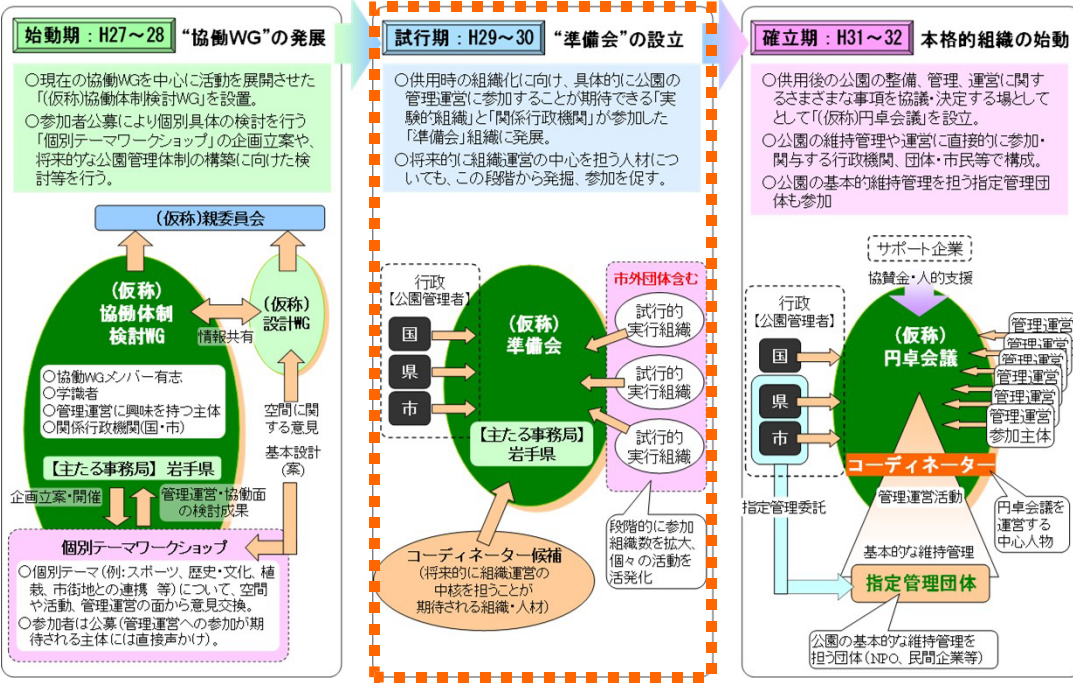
始動期：H27～28　“協働WG”の発展

○現在の協働WGを中心に活動を展開させた「(仮称)協働体制検討WG」を設置。
○参加者公募により個別具体の検討を行う「個別テーマワークショップ」の企画立案や、将来的な公園管理体制の構築に向けた検討等を行う。

(仮称)親委員会

(仮称)協働体制検討WG

情報共有

(仮称)設計WG

○協働WGメンバー有志
○学識者
○管理運営に興味を持つ主体
○関係行政機関(国・市)

【主たる事務局】岩手県

空間に関する意見

基本設計(案)

企画立案・開催

管理運営・協働面の検討成果

個別テーマワークショップ

○個別テーマ(例：スポーツ、歴史・文化、植栽、市街地との連携　等)について、空間や活動、管理運営の面から意見交換。
○参加者は公募(管理運営への参加が期待される主体には直接声かけ)。

試行期：H29～30　“準備会”の設立

○供用時の組織化に向け、具体的に公園の管理運営に参加することが期待できる「実験的組織」と「関係行政機関」が参加した「準備会」組織に発展。
○将来的に組織運営の中心を担う人材についても、この段階から発掘、参加を促す。

行政【公園管理者】

国

県

市

(仮称)準備会

【主たる事務局】岩手県

市外団体含む

試行的実行組織

試行的実行組織

試行的実行組織

段階的に参加組織数を拡大、個々の活動を活発化

コーディネーター候補
(将来的に組織運営の中核を担うことが期待される組織・人材)

確立期：H31～32　本格的組織の始動

○供用後の公園の整備、管理、運営に関するさまざまな事項を協議・決定する場としとして「(仮称)円卓会議」を設立。
○公園の維持管理や運営に直接的に参加・関与する行政機関、団体・市民等で構成。
○公園の基本的維持管理を担う指定管理団体も参加

サポート企業

協賛金・人的支援

行政【公園管理者】

国

県

市

(仮称)円卓会議

管理運営

管理運営

管理運営

管理運営

管理運営

管理運営参加主体

コーディネーター

管理運営活動

円卓会議を運営する中心人物

指定管理委託

基本的な維持管理

指定管理団体

公園の基本的な維持管理を担う団体(NPO、民間企業等)